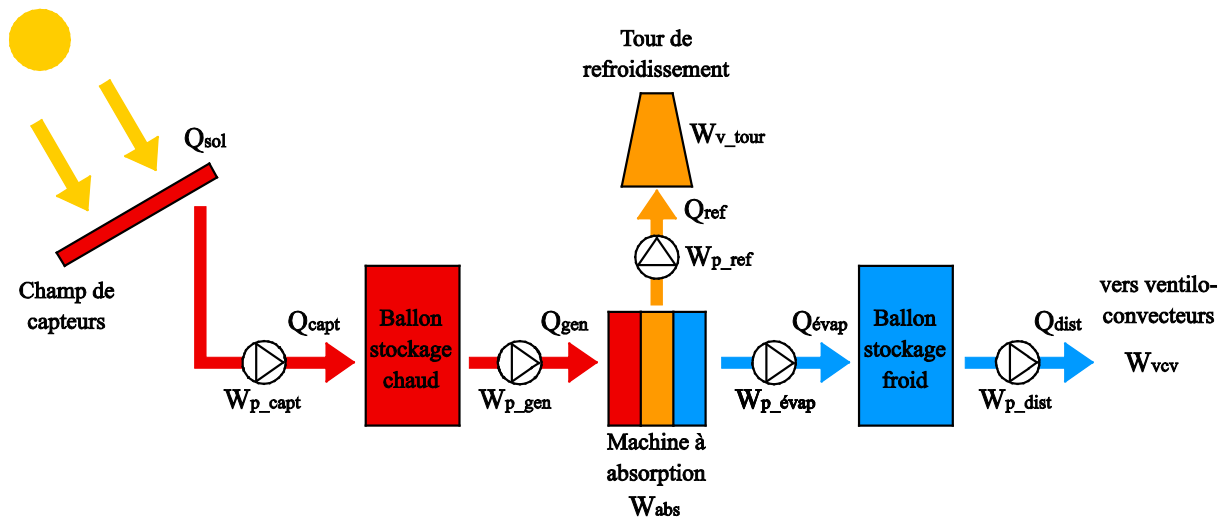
Tour de refroidissement

$W_{v\_tour}$

$Q_{sol}$

$Q_{ref}$

$W_{p\_ref}$

Champ de capteurs

$Q_{capt}$

Ballon stockage chaud

$Q_{gen}$

$Q_{évap}$

Ballon stockage froid

$Q_{dist}$

vers ventilo-convecteurs

$W_{vcv}$

$W_{p\_capt}$

$W_{p\_gen}$

$W_{p\_évap}$

$W_{p\_dist}$

Machine à absorption

$W_{abs}$